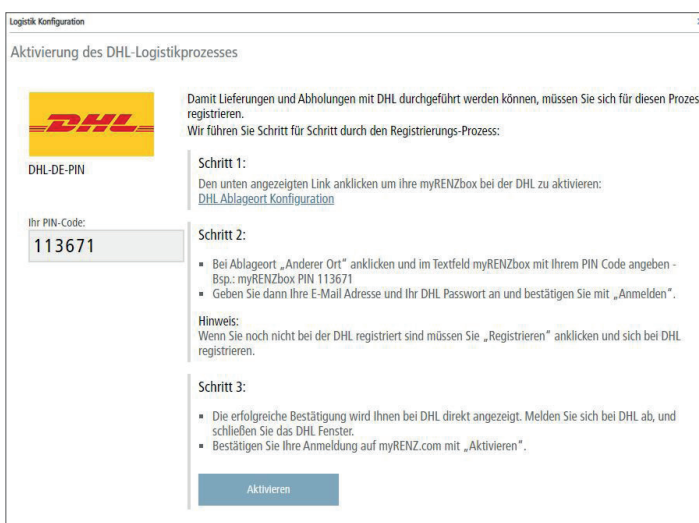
Logistik Konfiguration

Aktivierung des DHL-Logistikprozesses

DHL

DHL-DE-PIN

Ihr PIN-Code:

113671

Damit Lieferungen und Abholungen mit DHL durchgeführt werden können, müssen Sie sich für diesen Prozes registrieren.
Wir führen Sie Schritt für Schritt durch den Registrierungs-Prozess:

Schritt 1:

Den unten angezeigten Link anklicken um ihre myRENZbox bei der DHL zu aktivieren:
DHL Ablageort Konfiguration

Schritt 2:

- Bei Ablageort „Anderer Ort" anklicken und im Textfeld myRENZbox mit Ihrem PIN Code angeben - Bsp.: myRENZbox PIN 113671
- Geben Sie dann Ihre E-Mail Adresse und Ihr DHL Passwort an und bestätigen Sie mit „Anmelden".

Hinweis:
Wenn Sie noch nicht bei der DHL registriert sind müssen Sie „Registrieren" anklicken und sich bei DHL registrieren.

Schritt 3:

- Die erfolgreiche Bestätigung wird Ihnen bei DHL direkt angezeigt. Melden Sie sich bei DHL ab, und schließen Sie das DHL Fenster.
- Bestätigen Sie Ihre Anmeldung auf myRENZ.com mit „Aktivieren".

Aktivieren